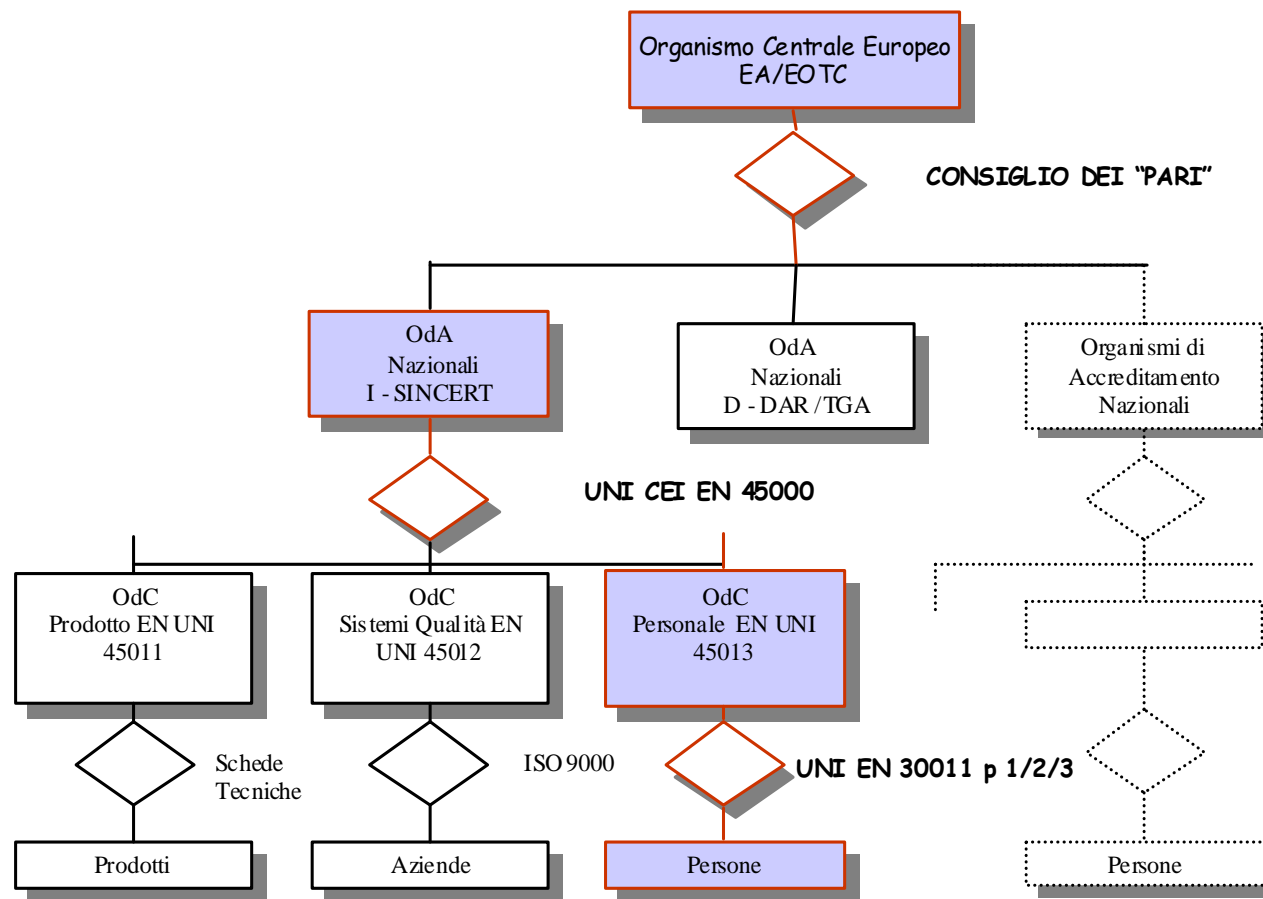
Organismo Centrale Europeo
EA/EOTC

CONSIGLIO DEI "PARI"

OdA
Nazionali
I - SINCERT

OdA
Nazionali
D - DAR /TGA

Organismi di
Accreditamento
Nazionali

UNI CEI EN 45000

OdC
Prodotto EN UNI 45011

OdC
Sistemi Qualità EN UNI 45012

OdC
Personale EN UNI 45013

Schede Tecniche

ISO 9000

UNI EN 30011 p 1/2/3

Prodotti

Aziende

Persone

Persone